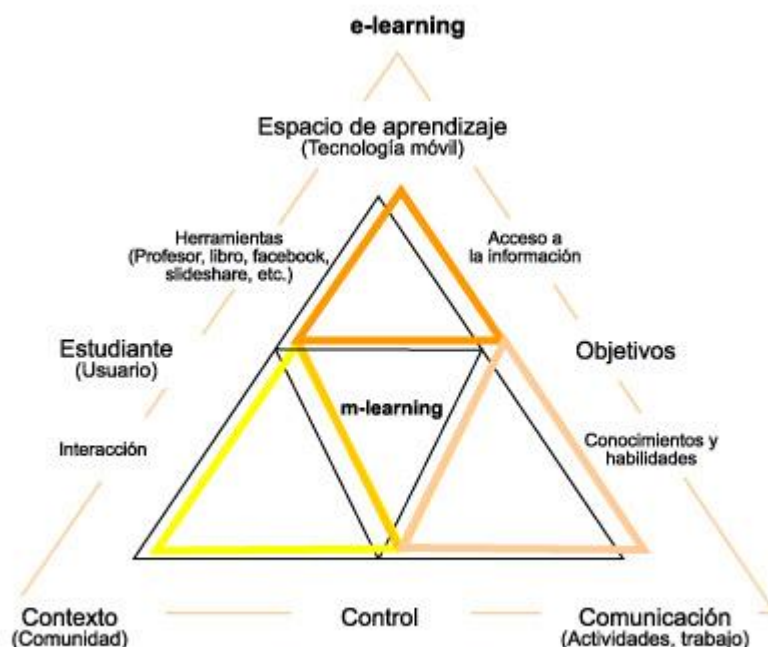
e-learning

Espacio de aprendizaje
(Tecnología móvil)

Herramientas
(Profesor, libro, facebook, slideshare, etc.)

Acceso a la información

Estudiante
(Usuario)

Objetivos

m-learning

Interacción

Conocimientos y habilidades

Contexto
(Comunidad)

Control

Comunicación
(Actividades, trabajo)